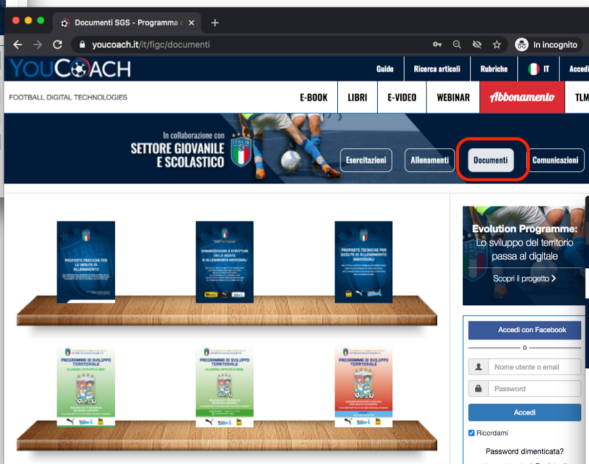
Documenti SGS - Programma d

youcoach.it/it/figc/documenti

In incognito

YOUCOACH

Guide Ricerca articoli Rubriche IT Accedi

FOOTBALL DIGITAL TECHNOLOGIES

E-BOOK LIBRI E-VIDEO WEBINAR Abbonamento TLM

In collaborazione con
SETTORE GIOVANILE E SCOLASTICO

Esercitazioni Allenamenti Documenti Comunicazioni

PROPOSTE PRATICHE PER LE SEDUTE DI ALLENAMENTO

SEMPLIFICAZIONE E STRUTTURA DELLE SEDUTE DI ALLENAMENTO INDIVIDUALI

PROPOSTE TECNICHE PER SEDUTE DI ALLENAMENTO INDIVIDUALI

PROGRAMMA DI SVILUPPO TERRITORIALE

PROGRAMMA DI SVILUPPO TERRITORIALE

PROGRAMMA DI SVILUPPO TERRITORIALE

Evolution Programme:
Lo sviluppo del territorio passa al digitale

Scopri il progetto >

Accedi con Facebook

o

Nome utente o email

Password

Accedi

Ricordami

Password dimenticata?